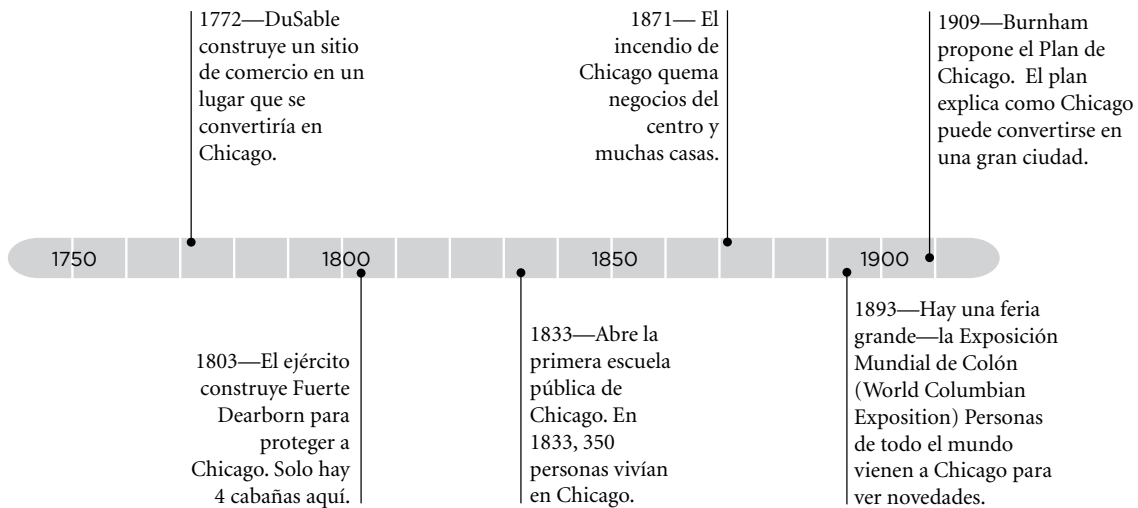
1772—DuSable construye un sitio de comercio en un lugar que se convertiría en Chicago.

1871— El incendio de Chicago quema negocios del centro y muchas casas.

1909—Burnham propone el Plan de Chicago. El plan explica como Chicago puede convertirse en una gran ciudad.

1750

1800

1850

1900

1803—El ejército construye Fuerte Dearborn para proteger a Chicago. Solo hay 4 cabañas aquí.

1833—Abre la primera escuela pública de Chicago. En 1833, 350 personas vivían en Chicago.

1893—Hay una feria grande—la Exposición Mundial de Colón (World Columbian Exposition) Personas de todo el mundo vienen a Chicago para ver novedades.